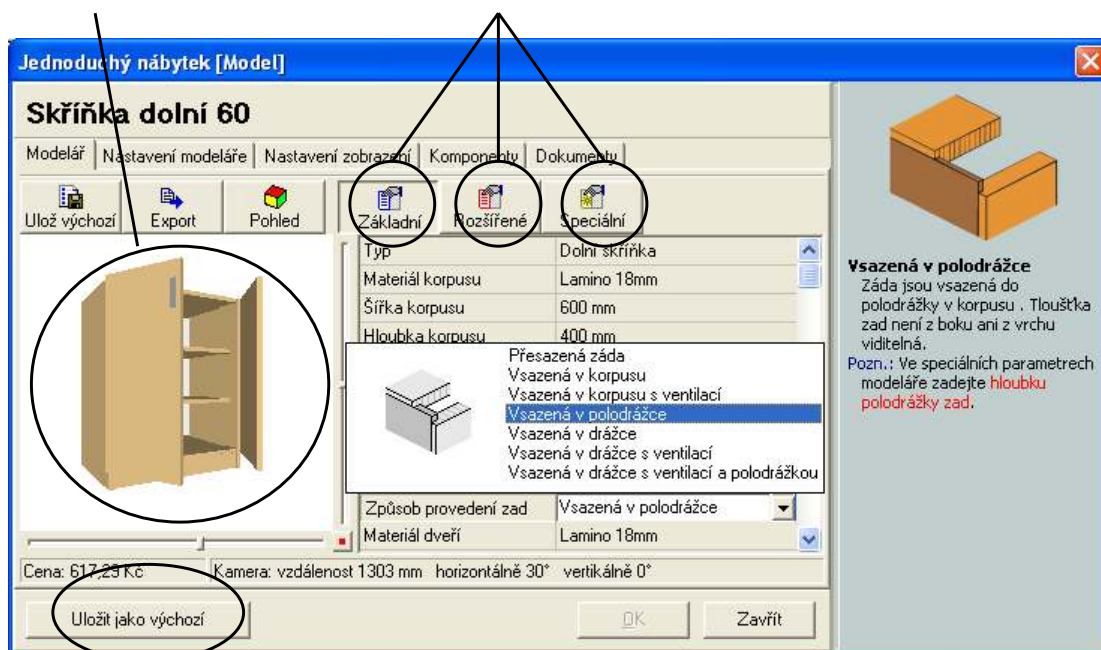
Jednoduchý nábytek [Model]

Skříňka dolní 60

Modelář | Nastavení modeláře | Nastavení zobrazení | Komponenty | Dokumenty

Ulož výchozí Export Pohled

Základní Rozšířené Speciální

| Typ | Dolní skříňka |
|---|---|
| Materiál korpusu | Lamino 18mm |
| Šířka korpusu | 600 mm |
| Hloubka korpusu | 400 mm |
| Způsob provedení zad | Vsazená v polodrážce |
| Materiál dveří | Lamino 18mm |

Přesazená záda
Vsazená v korpusu
Vsazená v korpusu s ventilací
Vsazená v polodrážce
Vsazená v drážce
Vsazená v drážce s ventilací
Vsazená v drážce s ventilací a polodrážkou

Vsazená v polodrážce
Záda jsou vsazená do polodrážky v korpusu . Tloušťka zad není z boku ani z vrchu viditelná.
Pozn.: Ve speciálních parametrech modeláře zadejte hloubku polodrážky zad.

Cena: 617,29 Kč
Kamera: vzdálenost 1303 mm horizontálně 30° vertikálně 0°

Uložit jako výchozí
OK
Zavřít